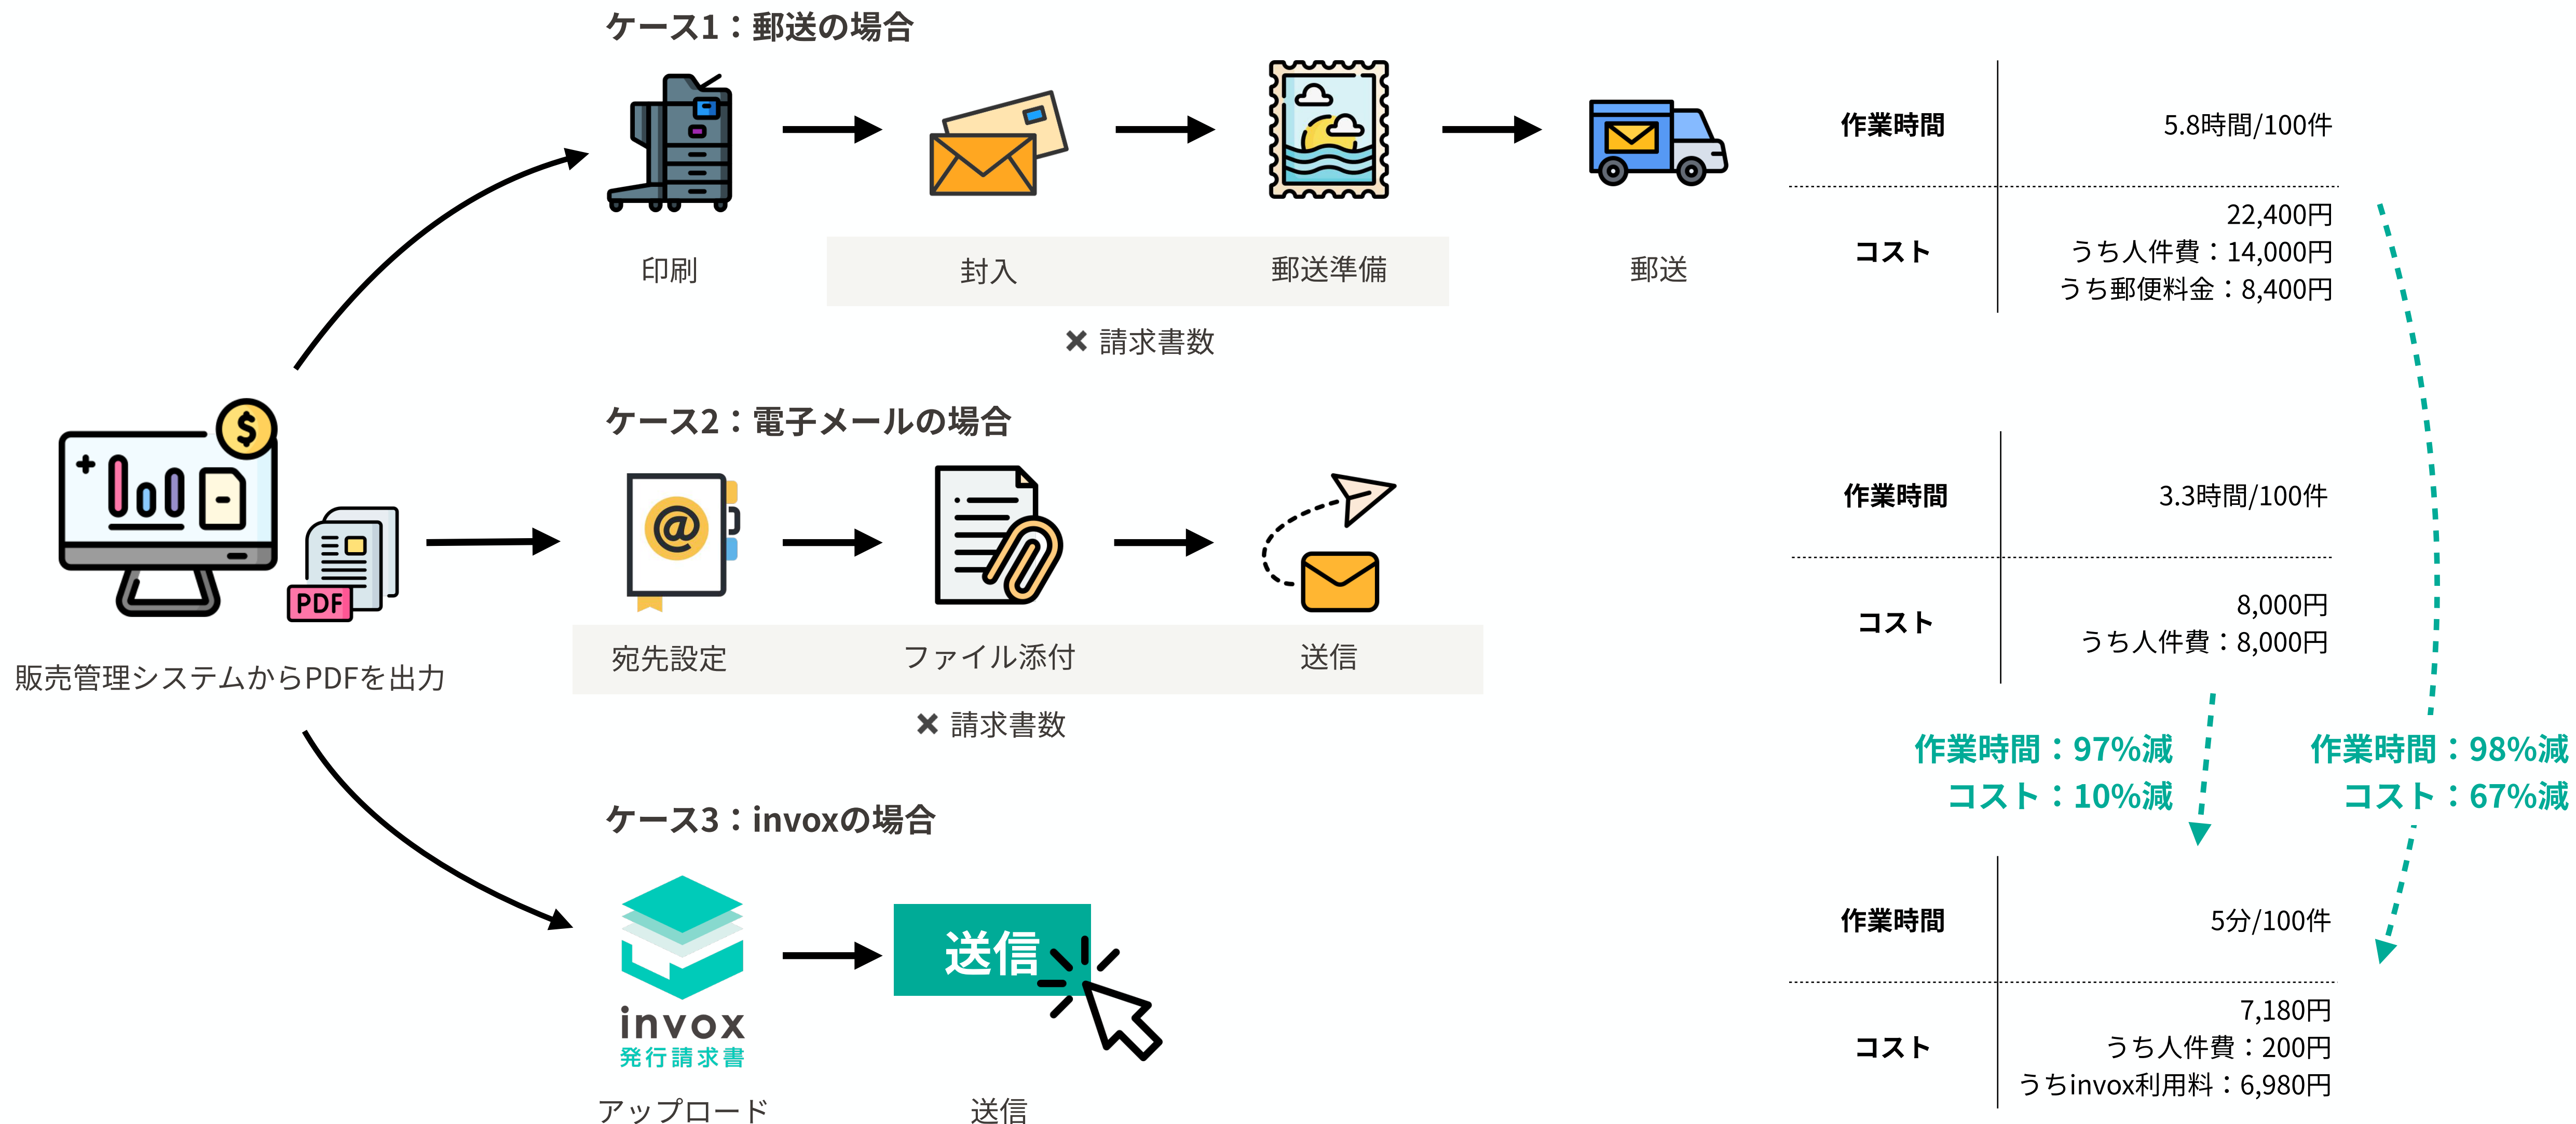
PDF

販売管理システムからPDFを出力

ケース1：郵送の場合

印刷

封入

郵送準備

郵送

× 請求書数

| 作業時間 | 5.8時間/100件 |
|---|---|
| コスト | 22,400円 うち人件費：14,000円 うち郵便料金：8,400円 |

ケース2：電子メールの場合

宛先設定

ファイル添付

送信

× 請求書数

| 作業時間 | 3.3時間/100件 |
|---|---|
| コスト | 8,000円 うち人件費：8,000円 |

作業時間：97%減
コスト：10%減

作業時間：98%減
コスト：67%減

ケース3：invoxの場合

invox
発行請求書

アップロード

送信

送信

| 作業時間 | 5分/100件 |
|---|---|
| コスト | 7,180円 うち人件費：200円 うちinvox利用料：6,980円 |